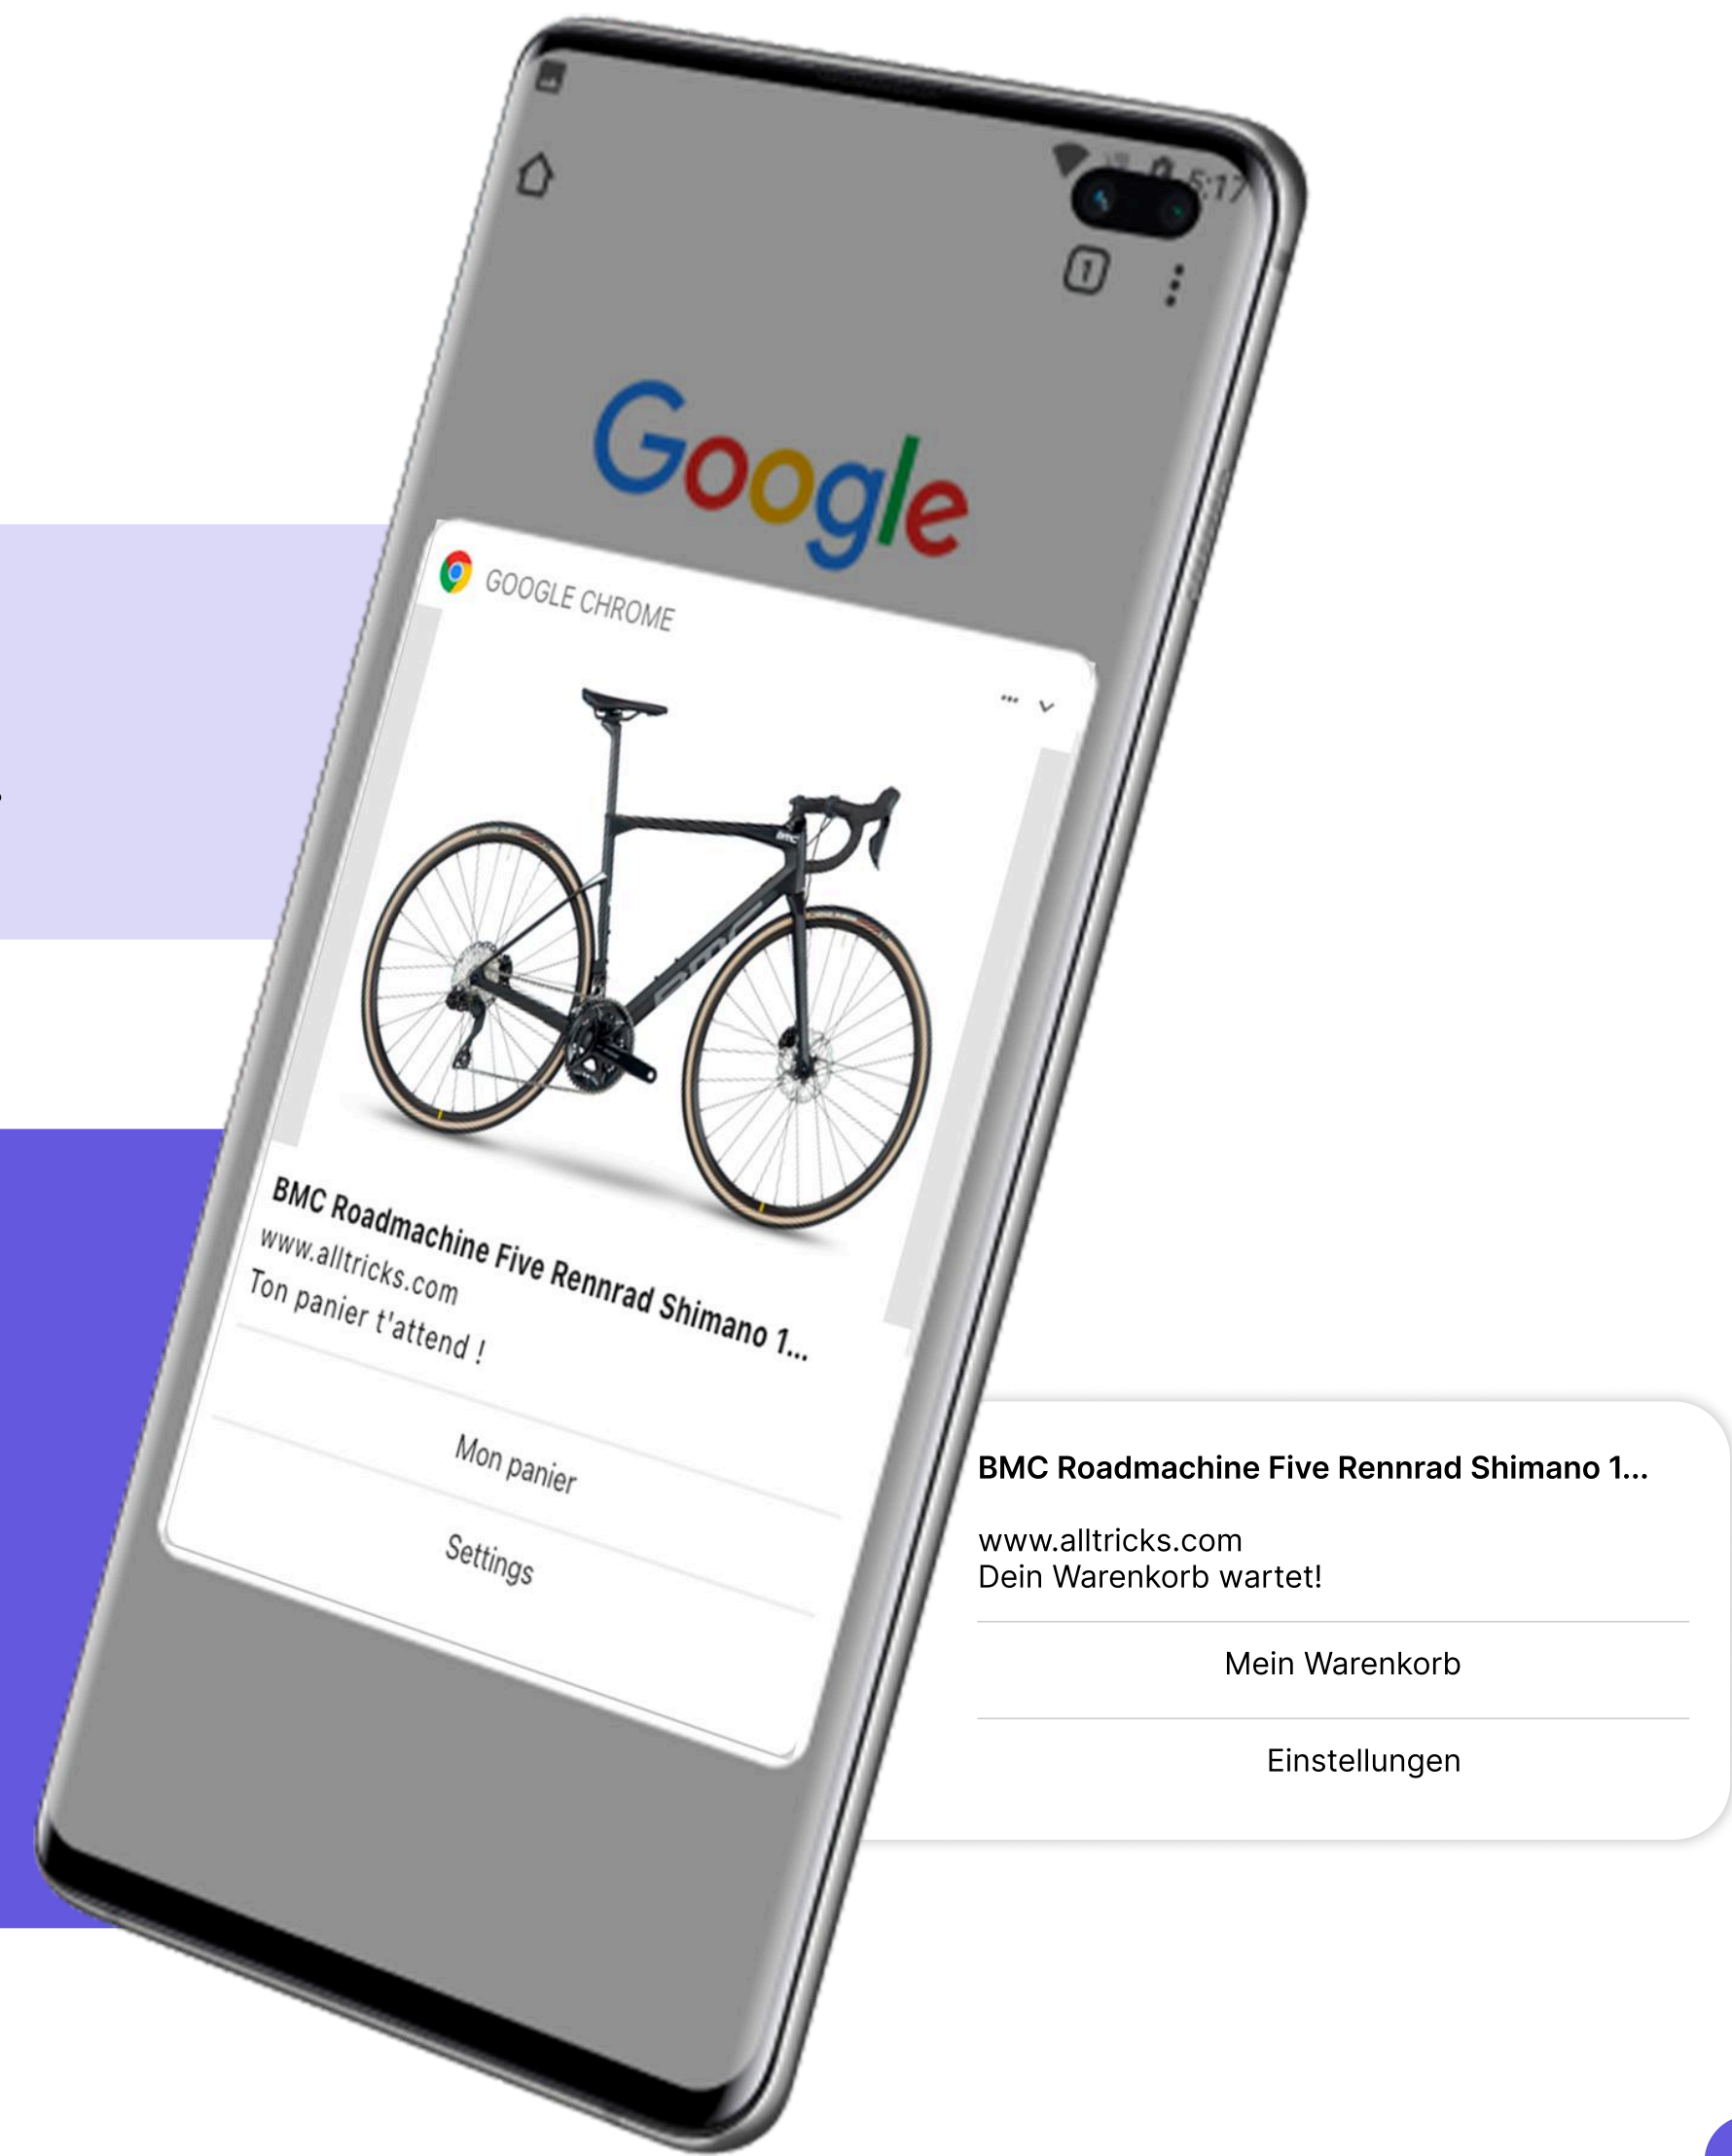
5:17

1

Google

GOOGLE CHROME

BMC Roadmachine Five Rennrad Shimano 1...
www.alltricks.com
Ton panier t'attend !

Mon panier

Settings

BMC Roadmachine Five Rennrad Shimano 1...

www.alltricks.com
Dein Warenkorb wartet!

Mein Warenkorb

Einstellungen